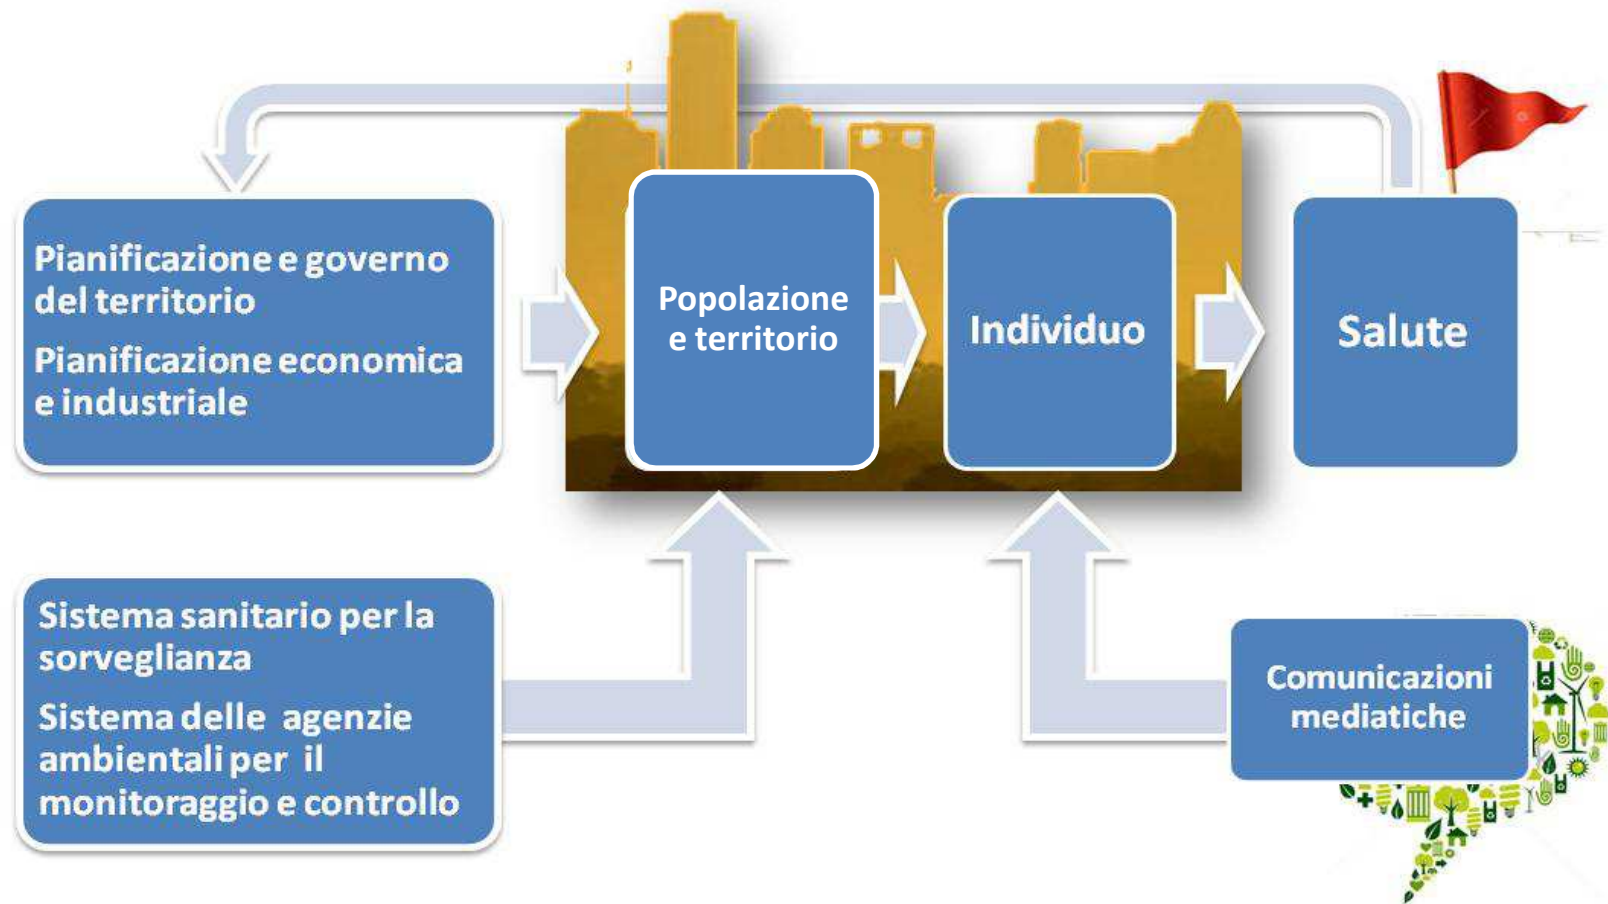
Pianificazione e governo del territorio

Pianificazione economica e industriale

Popolazione e territorio

Individuo

Salute

Sistema sanitario per la sorveglianza

Sistema delle agenzie ambientali per il monitoraggio e controllo

Comunicazioni mediatiche